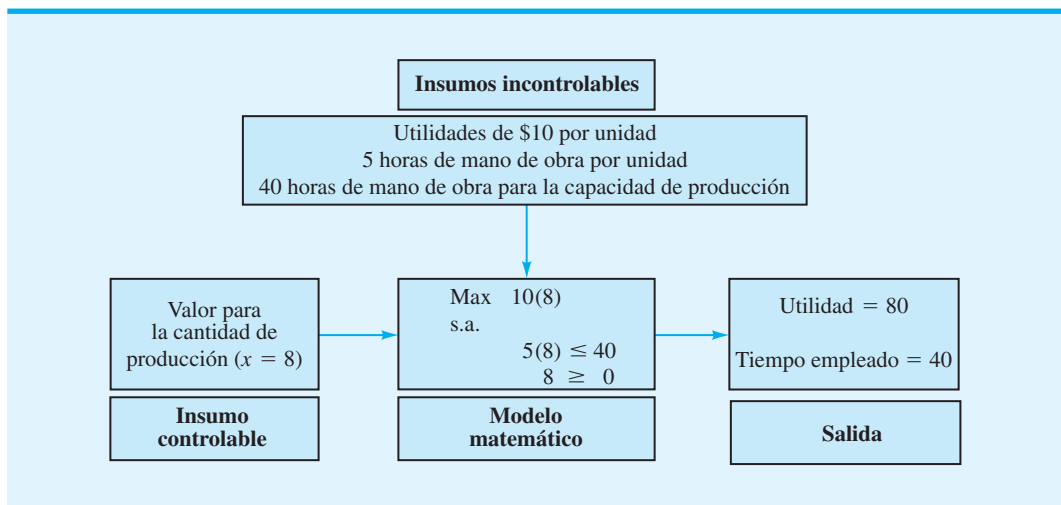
Insumos incontrolables

Utilidades de \$10 por unidad
5 horas de mano de obra por unidad
40 horas de mano de obra para la capacidad de producción

Valor para la cantidad de producción ($x = 8$)

Insumo controlable

Max $10(8)$
s.a.
$5(8) \leq 40$
$8 \geq 0$

Modelo matemático

Utilidad $= 80$

Tiempo empleado $= 40$

Salida